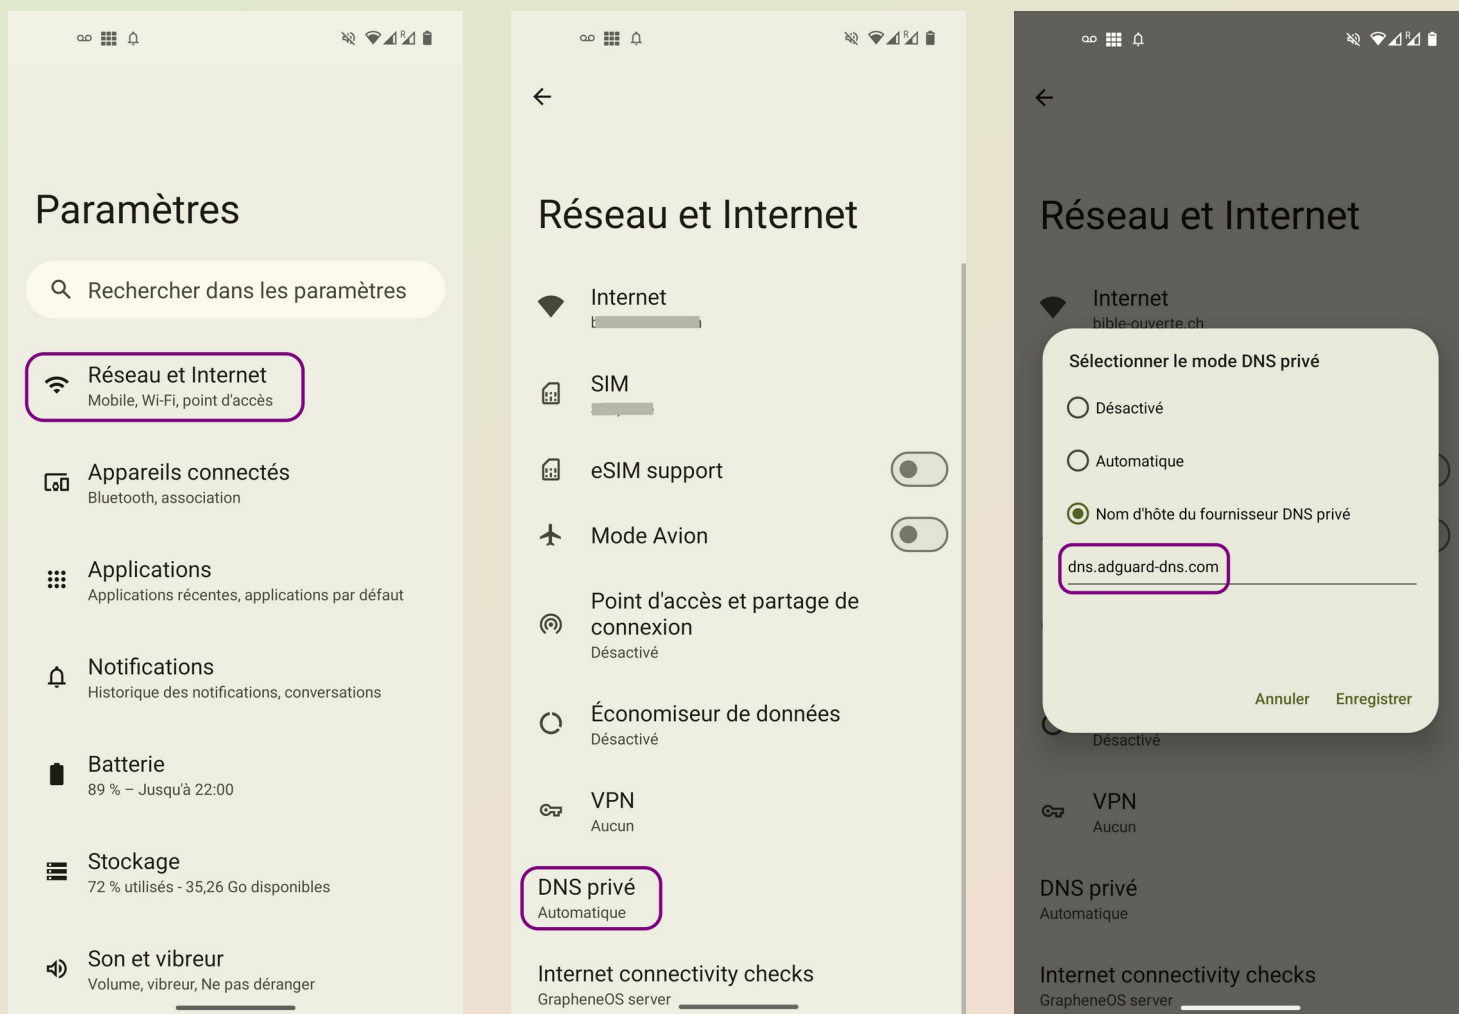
Paramètres

Rechercher dans les paramètres

Réseau et Internet
Mobile, Wi-Fi, point d'accès

Appareils connectés
Bluetooth, association

Applications
Applications récentes, applications par défaut

Notifications
Historique des notifications, conversations

Batterie
89 % – Jusqu'à 22:00

Stockage
72 % utilisés - 35,26 Go disponibles

Son et vibreur
Volume, vibreur, Ne pas déranger

Réseau et Internet

Internet
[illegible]

SIM
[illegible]

eSIM support

Mode Avion

Point d'accès et partage de connexion
Désactivé

Économiseur de données
Désactivé

VPN
Aucun

DNS privé
Automatique

Internet connectivity checks
GrapheneOS server

Réseau et Internet

Internet
bible-ouverte.ch

Sélectionner le mode DNS privé

Désactivé

Automatique

Nom d'hôte du fournisseur DNS privé

dns.adguard-dns.com

Annuler Enregistrer

Désactivé

VPN
Aucun

DNS privé
Automatique

Internet connectivity checks
GrapheneOS server